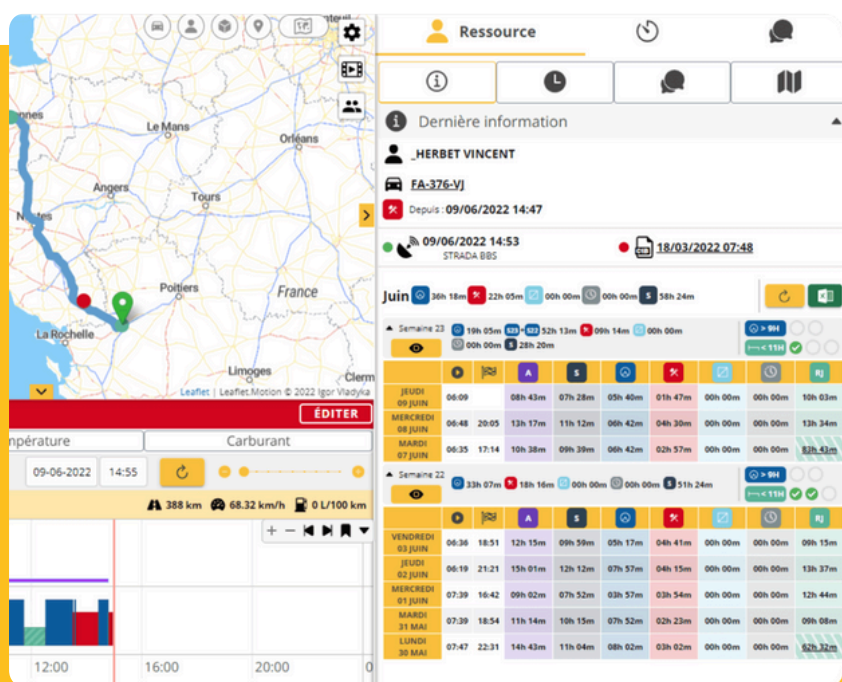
nnes
Le Mans
Orléans
Angers
Tours
Nantes
Poitiers
France
La Rochelle
Limoges
Clerm
Leaflet | Leaflet.Motion © 2022 Igor Vladyka

ÉDITER
npérature
Carburant
09-06-2022
14:55
388 km
68.32 km/h
0 L/100 km
12:00
16:00
20:00

Ressource

Dernière information
_HERBET VINCENT
FA-376-VJ
Depuis : 09/06/2022 14:47
09/06/2022 14:53
STRADA BBS
18/03/2022 07:48

Juin 36h 18m 22h 05m 00h 00m 00h 00m 58h 24m

Semaine 23 19h 05m S23 - S22 52h 13m 09h 14m 00h 00m
00h 00m 28h 20m
> 9H
< 11H

| | | | A | S | | | | | RJ |
|---|---|---|---|---|---|---|---|---|---|
| JEUDI 09 JUIN | 06:09 | | 08h 43m | 07h 28m | 05h 40m | 01h 47m | 00h 00m | 00h 00m | 10h 03m |
| MERCREDI 08 JUIN | 06:48 | 20:05 | 13h 17m | 11h 12m | 06h 42m | 04h 30m | 00h 00m | 00h 00m | 13h 34m |
| MARDI 07 JUIN | 06:35 | 17:14 | 10h 38m | 09h 39m | 06h 42m | 02h 57m | 00h 00m | 00h 00m | 83h 43m |

Semaine 22 33h 07m 18h 16m 00h 00m 00h 00m 51h 24m
> 9H
< 11H

| | | | A | S | | | | | RJ |
|---|---|---|---|---|---|---|---|---|---|
| VENDREDI 03 JUIN | 06:36 | 18:51 | 12h 15m | 09h 59m | 05h 17m | 04h 41m | 00h 00m | 00h 00m | 09h 15m |
| JEUDI 02 JUIN | 06:19 | 21:21 | 15h 01m | 12h 12m | 07h 57m | 04h 15m | 00h 00m | 00h 00m | 13h 37m |
| MERCREDI 01 JUIN | 07:39 | 16:42 | 09h 02m | 07h 52m | 03h 57m | 03h 54m | 00h 00m | 00h 00m | 12h 44m |
| MARDI 31 MAI | 07:39 | 18:54 | 11h 14m | 10h 15m | 07h 52m | 02h 23m | 00h 00m | 00h 00m | 09h 08m |
| LUNDI 30 MAI | 07:47 | 22:31 | 14h 43m | 11h 04m | 08h 02m | 03h 02m | 00h 00m | 00h 00m | 62h 32m |